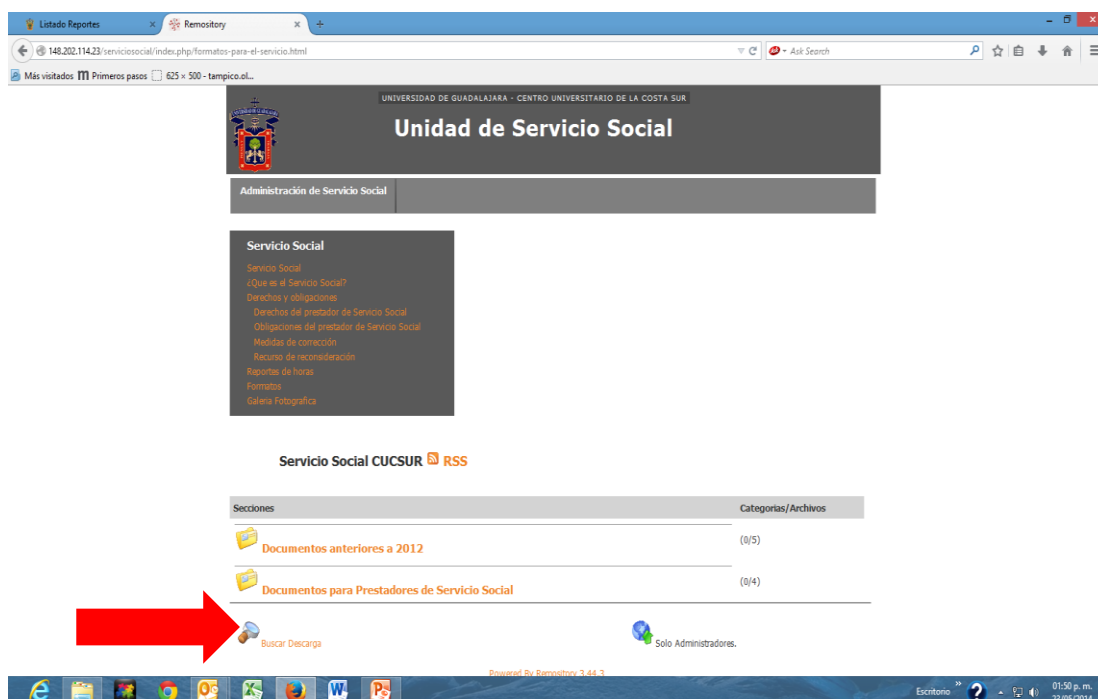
Listado Reportes × Remository × +

148.202.114.23/serviciosocial/index.php/formatos-para-el-servicio.html

Ask Search

Más visitados Primeros pasos 625 × 500 - tampico.ol...

UNIVERSIDAD DE GUADALAJARA - CENTRO UNIVERSITARIO DE LA COSTA SUR

Unidad de Servicio Social

Administración de Servicio Social

Servicio Social

Servicio Social
¿Que es el Servicio Social?
Derechos y obligaciones
Derechos del prestador de Servicio Social
Obligaciones del prestador de Servicio Social
Medidas de corrección
Recurso de reconsideración
Reportes de horas
Formatos
Galeria Fotografica

Servicio Social CUCSUR RSS

| Secciones | Categorias/Archivos |
|---|---|
| Documentos anteriores a 2012 | (0/5) |
| Documentos para Prestadores de Servicio Social | (0/4) |

Buscar Descarga

Solo Administradores.

Powered By Remository 3.44.3

Escritorio

01:50 p. m.
22/05/2014